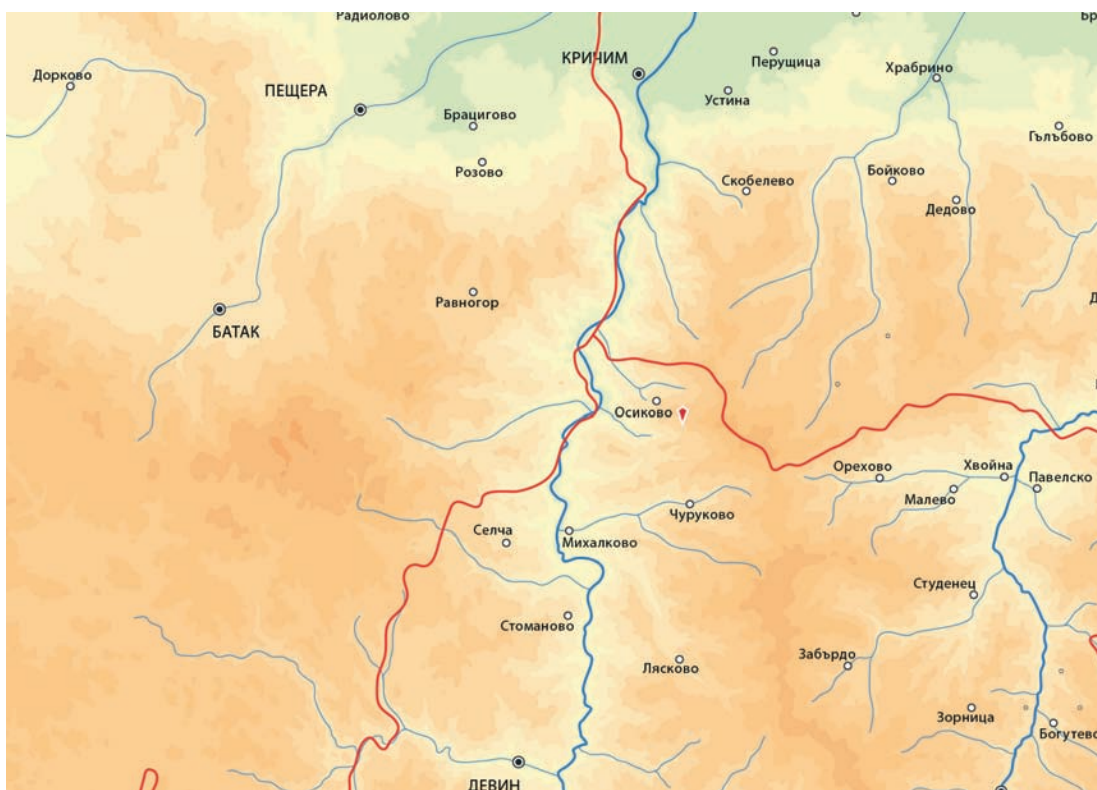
Радиолово
Бр
Дорково
ПЕЩЕРА
КРИЧИМ
Перущица
Храбрино
Устина
Брацигово
Гълъбово
Розово
Скобелево
Бойково
Дедово
Равногор
БАТАК
Д
Осиково
Орехово
Хвойна
Павелско
Малево
Чуруково
Селча
Михалково
Студенец
Стоманово
Забърдо
Лясково
Зорница
Богутево
ДЕВИН